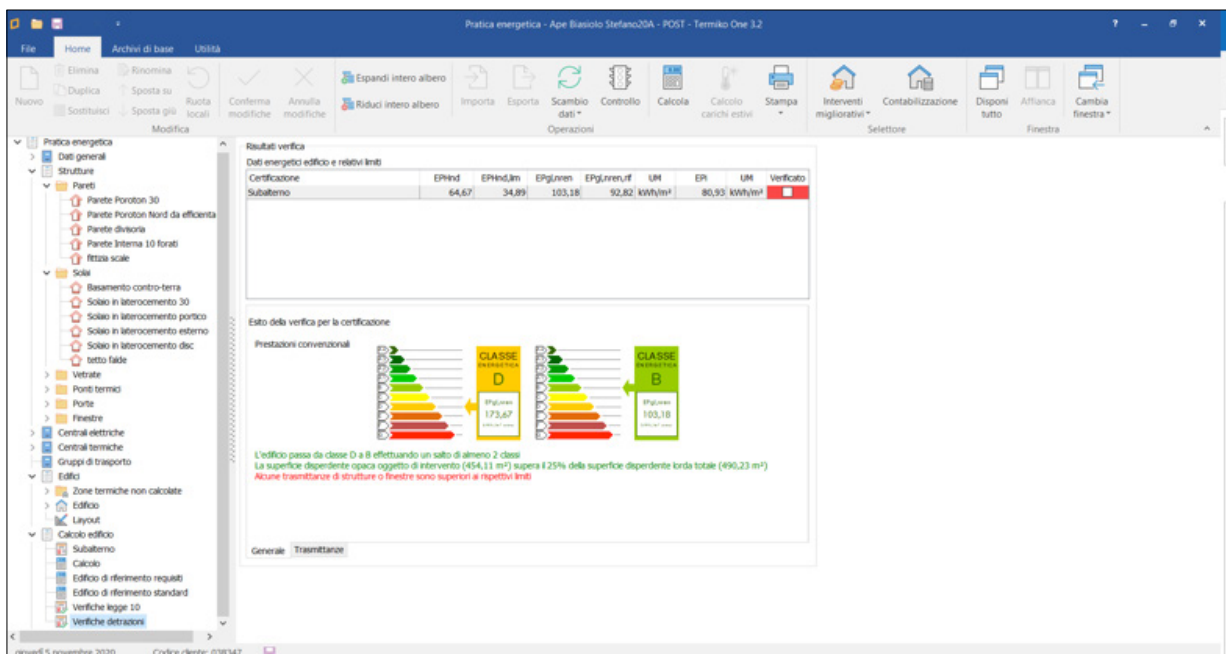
Pratica energetica - Ape Biasiolo Stefano20A - POST - Termiko One 3.2

File Home Archivi di base Utilità

Nuovo Elimina Duplica Sostituisci Rinomina Sposta su Sposta giù Ruota locali Conferma modifiche Annulla modifiche Espandi intero albero Riduci intero albero Importa Esporta Scambio dati Controllo Calcola Calcolo carichi estivi Stampa Interventi migliorativi Contabilizzazione Disponi tutto Affianca Cambia finestra

Modifica Operazioni Selettore Finestra

Pratica energetica
Dati generali
Strutture
Pareti
Parete Poroton 30
Parete Poroton Nord da efficienta
Parete divisoria
Parete Interna 10 forati
fittizia scale
Solai
Basamento contro-terra
Solaio in laterocemento 30
Solaio in laterocemento portico
Solaio in laterocemento esterno
Solaio in laterocemento disc
tetto falde
Vetrate
Ponti termici
Porte
Finestre
Centrali elettriche
Centrali termiche
Gruppi di trasporto
Edifici
Zone termiche non calcolate
Edificio
Layout
Calcolo edificio
Subalterno
Calcolo
Edificio di riferimento requisiti
Edificio di riferimento standard
Verifiche legge 10
Verifiche detrazioni

Risultati verifica
Dati energetici edificio e relativi limiti

| Certificazione | EPHnd | EPHnd,lim | EPgl,nren | EPgl,nren,rif | UM | EPi | UM | Verificato |
|---|---|---|---|---|---|---|---|---|
| Subalterno | 64,67 | 34,89 | 103,18 | 92,82 | kWh/m² | 80,93 | kWh/m² | |

Esito della verifica per la certificazione

Prestazioni convenzionali

CLASSE ENERGETICA D EPgl,nren 173,67

CLASSE ENERGETICA B EPgl,nren 103,18

L'edificio passa da classe D a B effettuando un salto di almeno 2 classi
La superficie disperdente opaca oggetto di intervento (454,11 m²) supera il 25% della superficie disperdente lorda totale (490,23 m²)
Alcune trasmittanze di strutture o finestre sono superiori ai rispettivi limiti

Generale Trasmittanze

giovedì 5 novembre 2020 Codice cliente: 038347